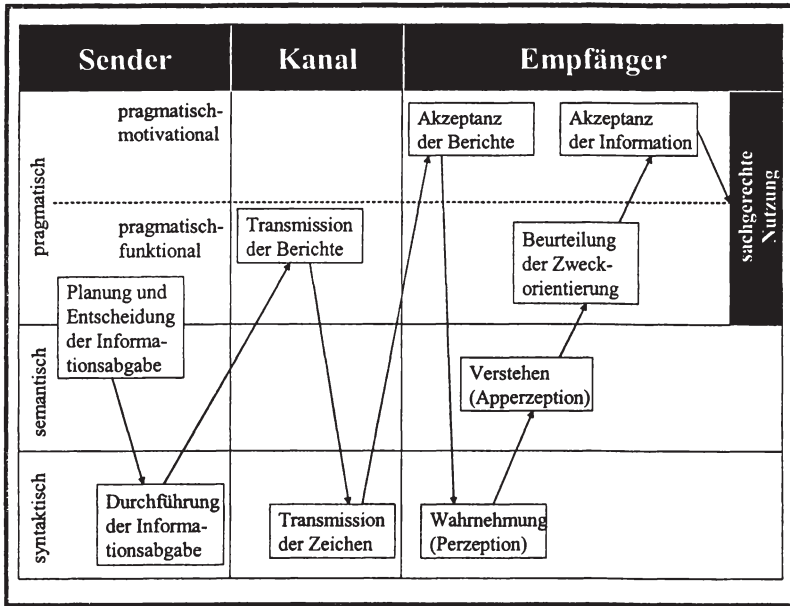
Sender

Kanal

Empfänger

pragmatisch

pragmatisch-motivational

pragmatisch-funktional

Akzeptanz der Berichte

Akzeptanz der Information

sachgerechte Nutzung

Transmission der Berichte

Beurteilung der Zweckorientierung

Planung und Entscheidung der Informationsabgabe

semantisch

Verstehen (Apperzeption)

syntaktisch

Durchführung der Informationsabgabe

Transmission der Zeichen

Wahrnehmung (Perzeption)